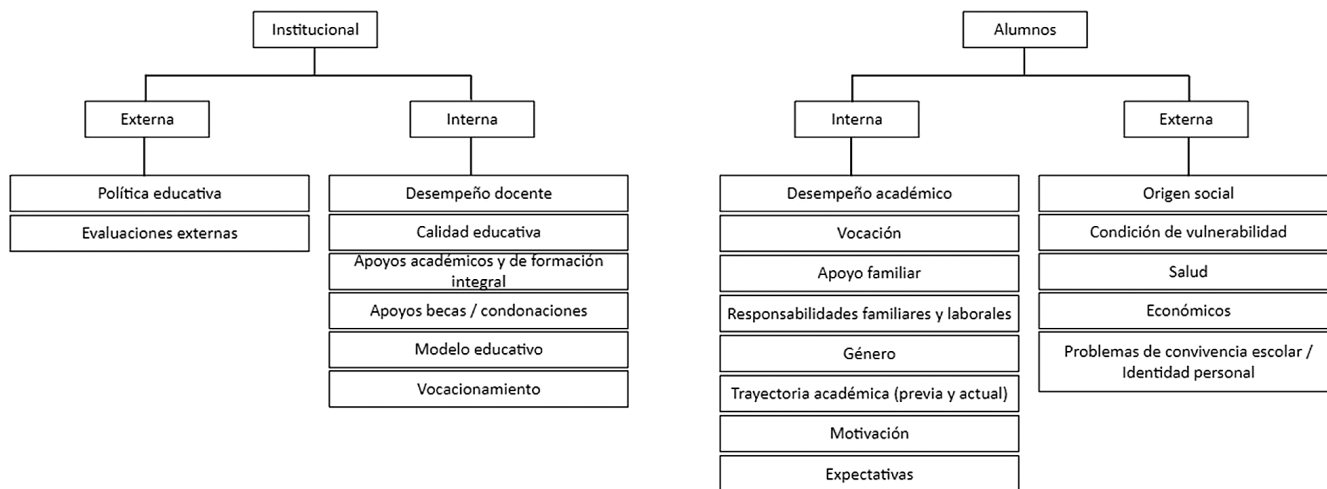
Institucional

Externa

Política educativa

Evaluaciones externas

Interna

Desempeño docente

Calidad educativa

Apoyos académicos y de formación integral

Apoyos becas / condonaciones

Modelo educativo

Vocacionamiento

Alumnos

Interna

Desempeño académico

Vocación

Apoyo familiar

Responsabilidades familiares y laborales

Género

Trayectoria académica (previa y actual)

Motivación

Expectativas

Externa

Origen social

Condición de vulnerabilidad

Salud

Económicos

Problemas de convivencia escolar / Identidad personal